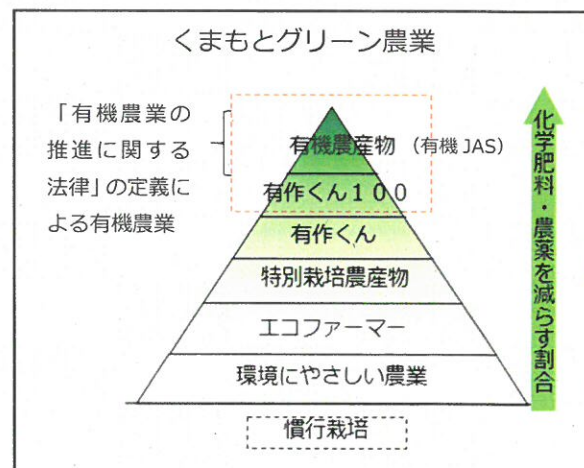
くまもとグリーン農業

「有機農業の推進に関する法律」の定義による有機農業

有機農産物 （有機 JAS）
有作くん１００
有作くん
特別栽培農産物
エコファーマー
環境にやさしい農業

慣行栽培

化学肥料・農薬を減らす割合